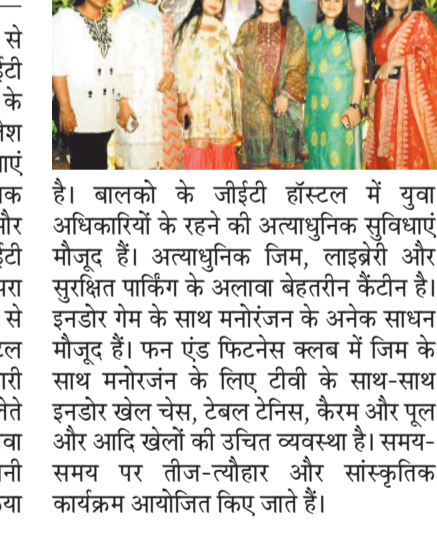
से
ईटी
के
शेश
ाएं
ाक
और
ईटी
परा
से
टल
ारी
नेते
वा
नी
त्या

है। बालको के जीईटी हॉस्टल में युवा अधिकारियों के रहने की अत्याधुनिक सुविधाएं मौजूद हैं। अत्याधुनिक जिम, लाइब्रेरी और सुरक्षित पार्किंग के अलावा बेहतरीन कैंटीन है। इनडोर गेम के साथ मनोरंजन के अनेक साधन मौजूद हैं। फन एंड फिटनेस क्लब में जिम के साथ मनोरंजन के लिए टीवी के साथ-साथ इनडोर खेल चेस, टेबल टेनिस, कैरम और पूल और आदि खेलों की उचित व्यवस्था है। समय-समय पर तीज-त्यौहार और सांस्कृतिक कार्यक्रम आयोजित किए जाते हैं।